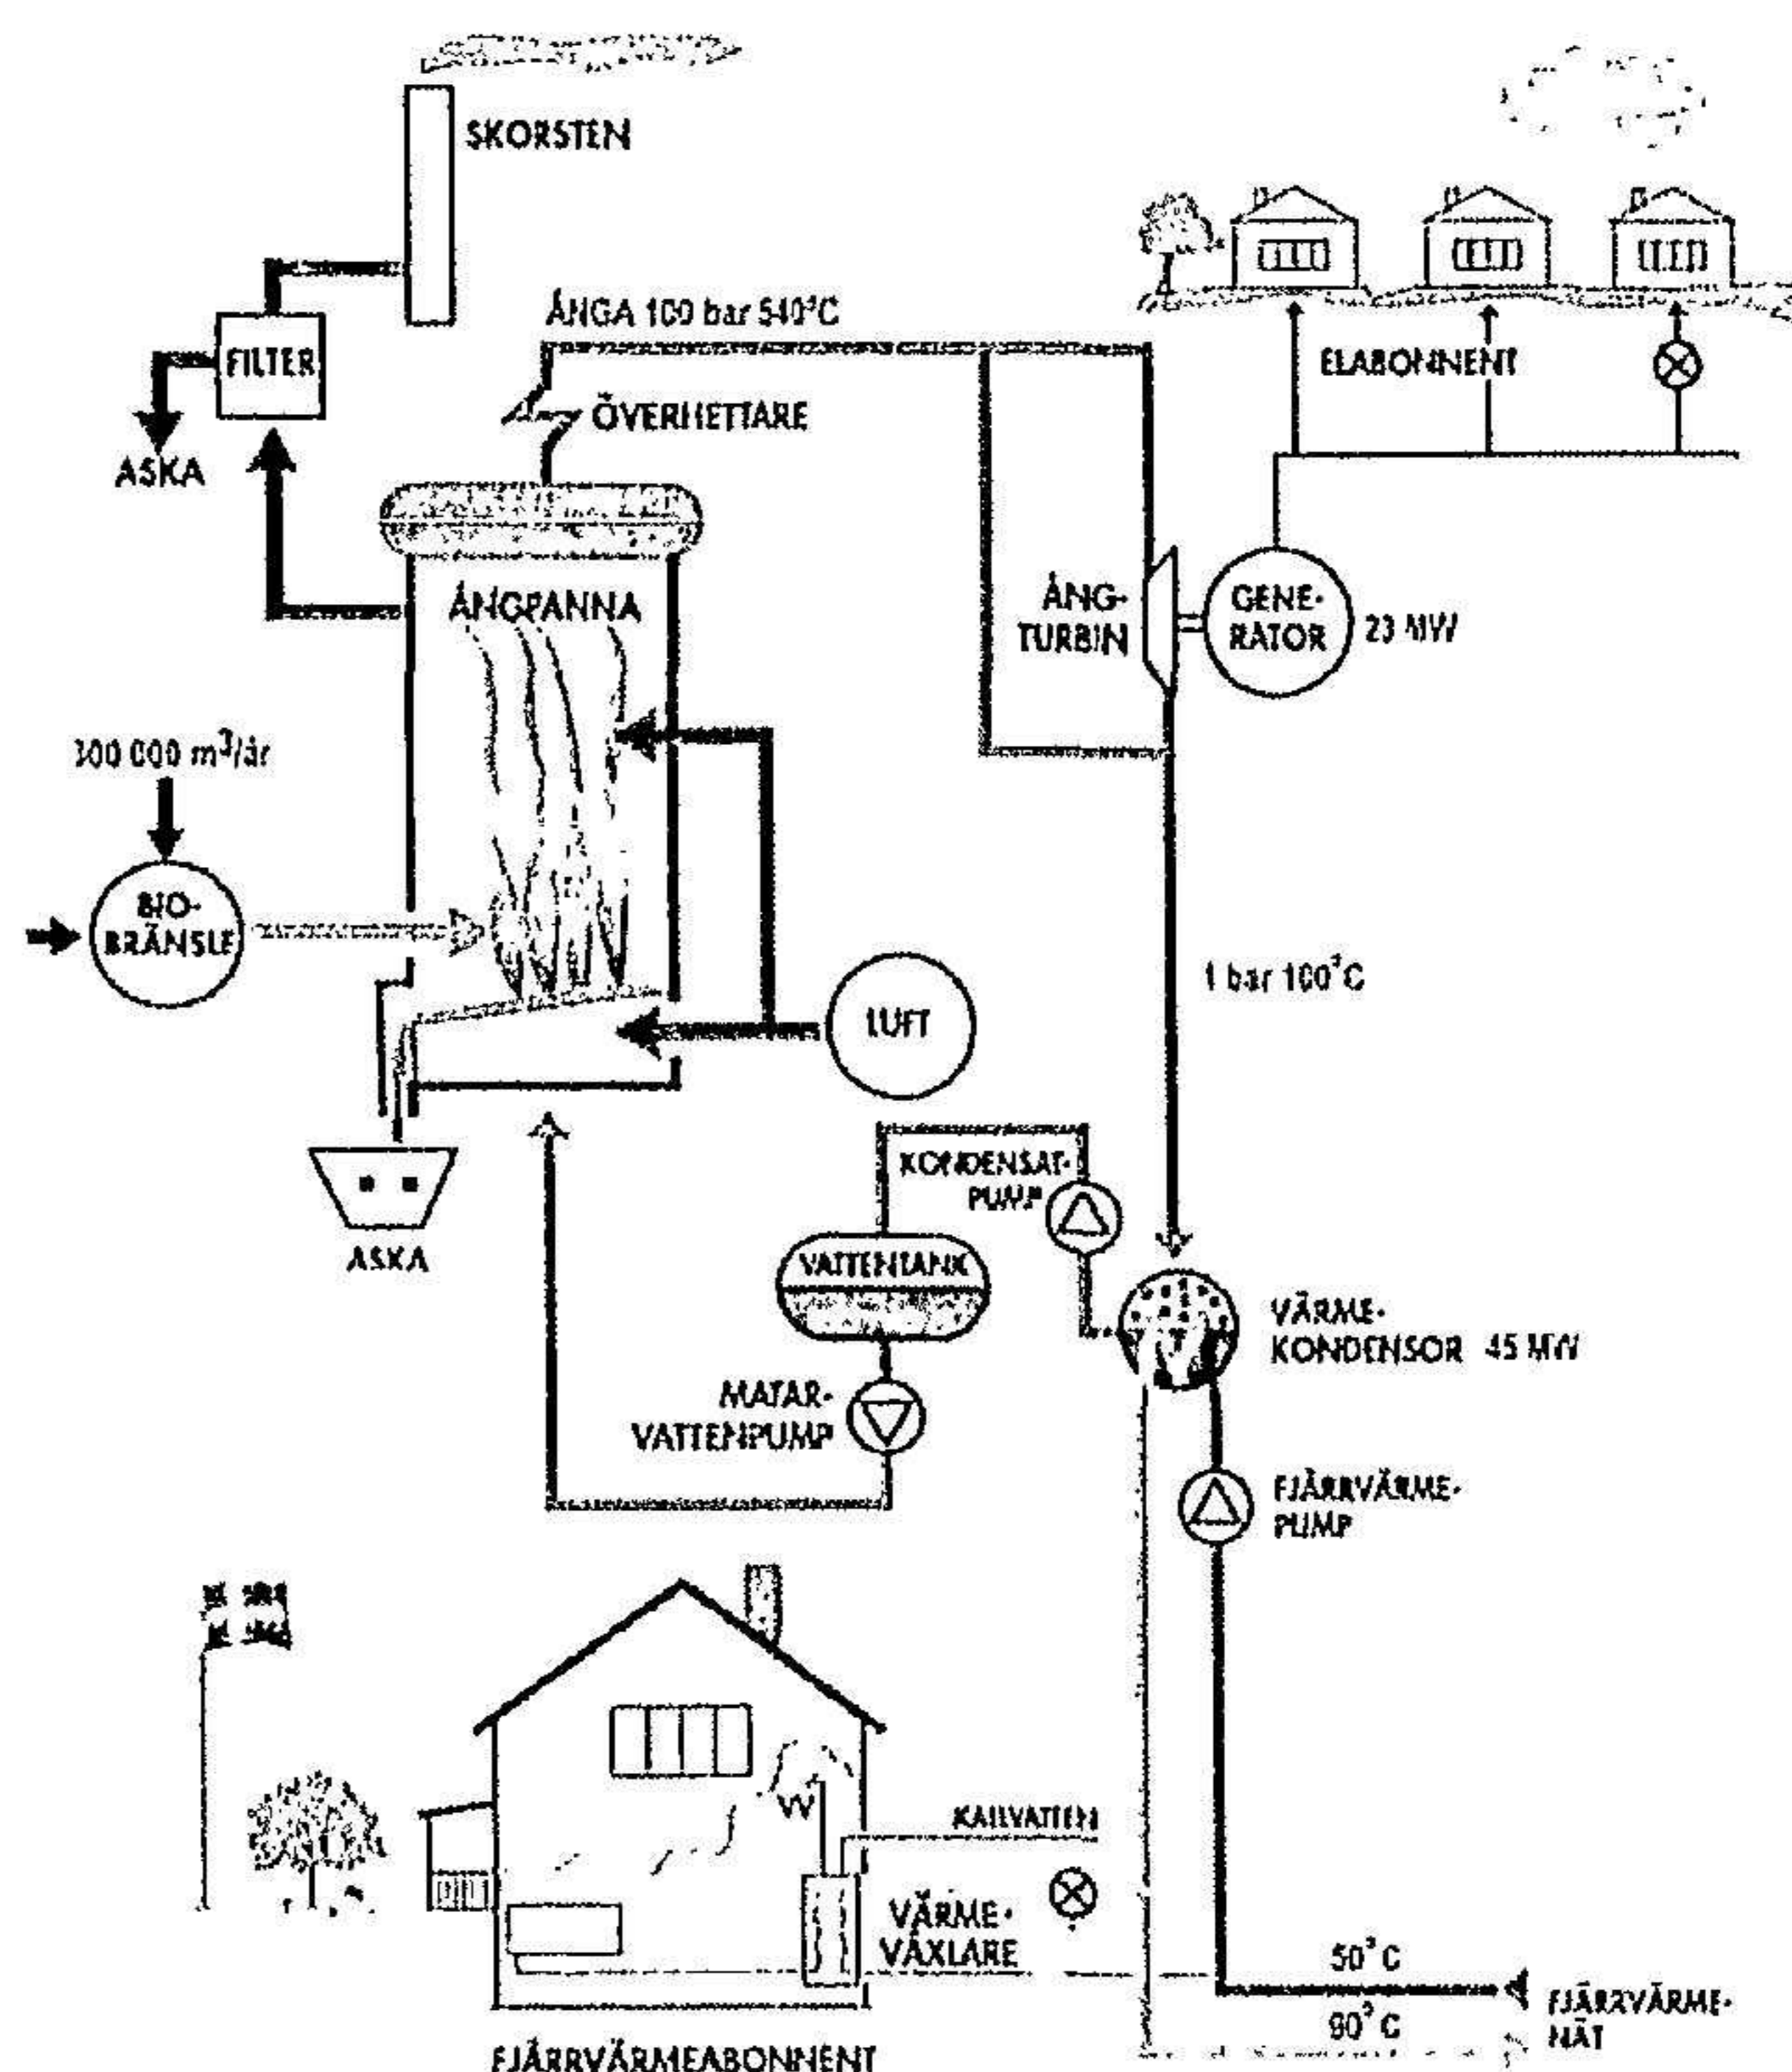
SKORSTEN

FILTER

ASKA

ÅNGA 100 bar 540°C

ÖVERHETTARE

ELABONNENT

ÅNGPANNA

ÅNG-TURBIN

GENE-RATOR

23 MW

300 000 $m^3$/år

BIO-BRÄNSLE

1 bar 100°C

LUFT

ASKA

KONDENSAT-PUMP

VATTENTANK

VÄRME-KONDENSOR 45 MW

MATAR-VATTENPUMP

FJÄRRVÄRME-PUMP

VV

KALLVATTEN

VÄRME-VÄXLARE

50°C

90°C

FJÄRRVÄRME-NÄT

FJÄRRVÄRMEABONNENT